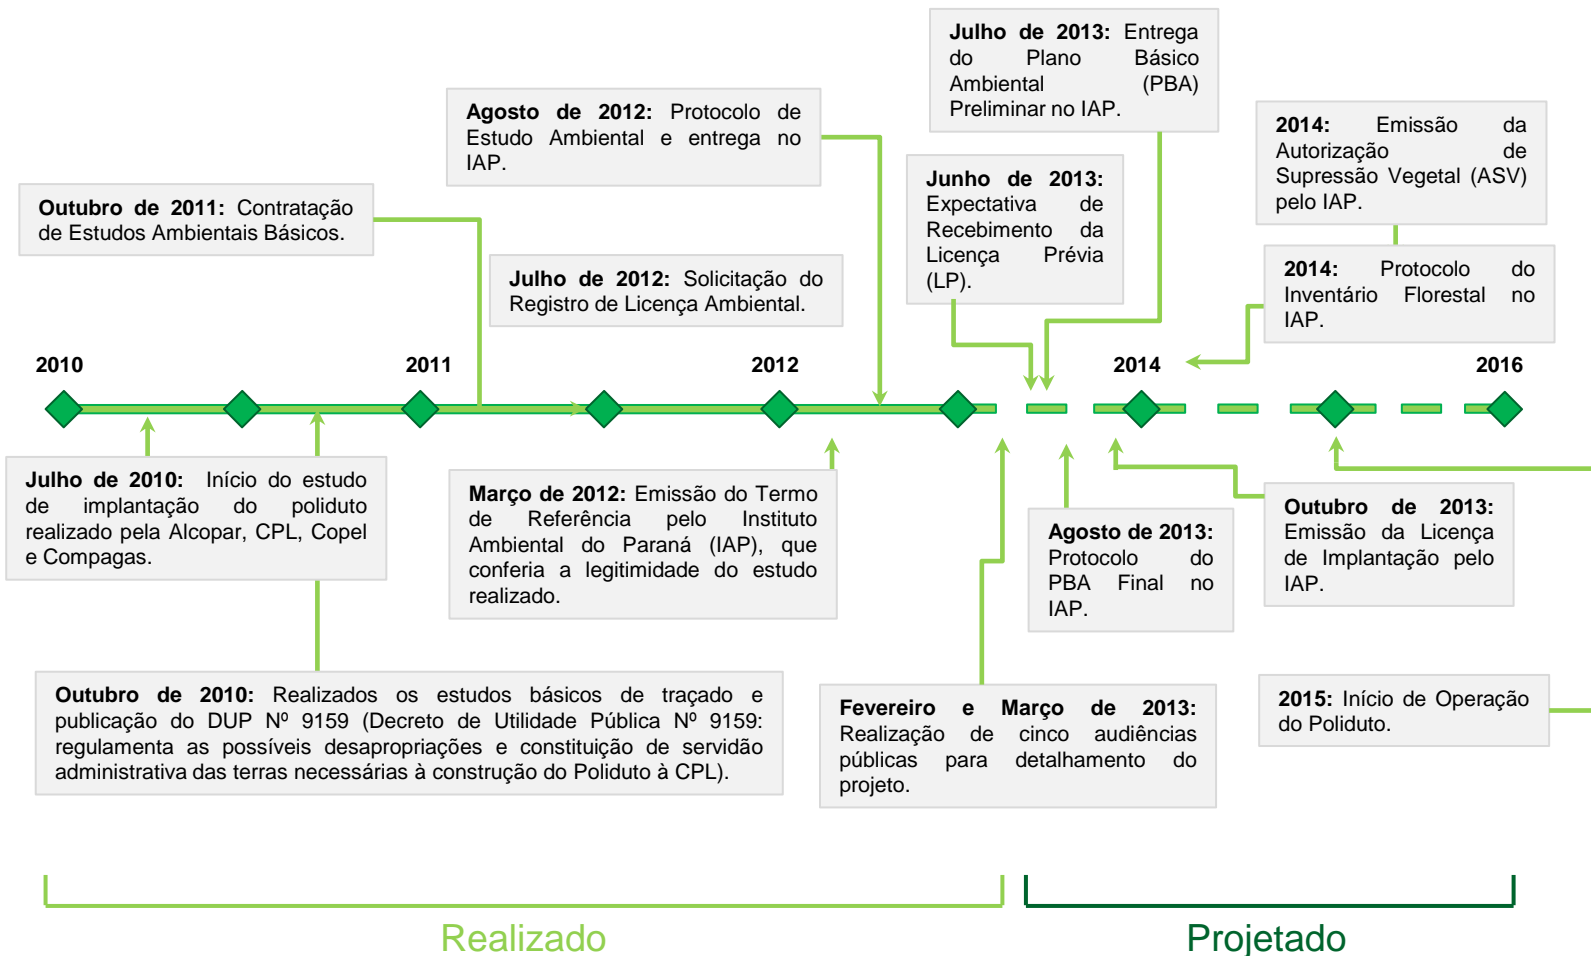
**Julho de 2013:** Entrega do Plano Básico Ambiental (PBA) Preliminar no IAP.

**Agosto de 2012:** Protocolo de Estudo Ambiental e entrega no IAP.

**2014:** Emissão da Autorização de Supressão Vegetal (ASV) pelo IAP.

**Outubro de 2011:** Contratação de Estudos Ambientais Básicos.

**Junho de 2013:** Expectativa de Recebimento da Licença Prévia (LP).

**Julho de 2012:** Solicitação do Registro de Licença Ambiental.

**2014:** Protocolo do Inventário Florestal no IAP.

2010

2011

2012

2014

2016

**Julho de 2010:** Início do estudo de implantação do poliduto realizado pela Alcopar, CPL, Copel e Compagas.

**Março de 2012:** Emissão do Termo de Referência pelo Instituto Ambiental do Paraná (IAP), que conferia a legitimidade do estudo realizado.

**Agosto de 2013:** Protocolo do PBA Final no IAP.

**Outubro de 2013:** Emissão da Licença de Implantação pelo IAP.

**Outubro de 2010:** Realizados os estudos básicos de traçado e publicação do DUP Nº 9159 (Decreto de Utilidade Pública Nº 9159: regulamenta as possíveis desapropriações e constituição de servidão administrativa das terras necessárias à construção do Poliduto à CPL).

**Fevereiro e Março de 2013:** Realização de cinco audiências públicas para detalhamento do projeto.

**2015:** Início de Operação do Poliduto.

Realizado

Projetado